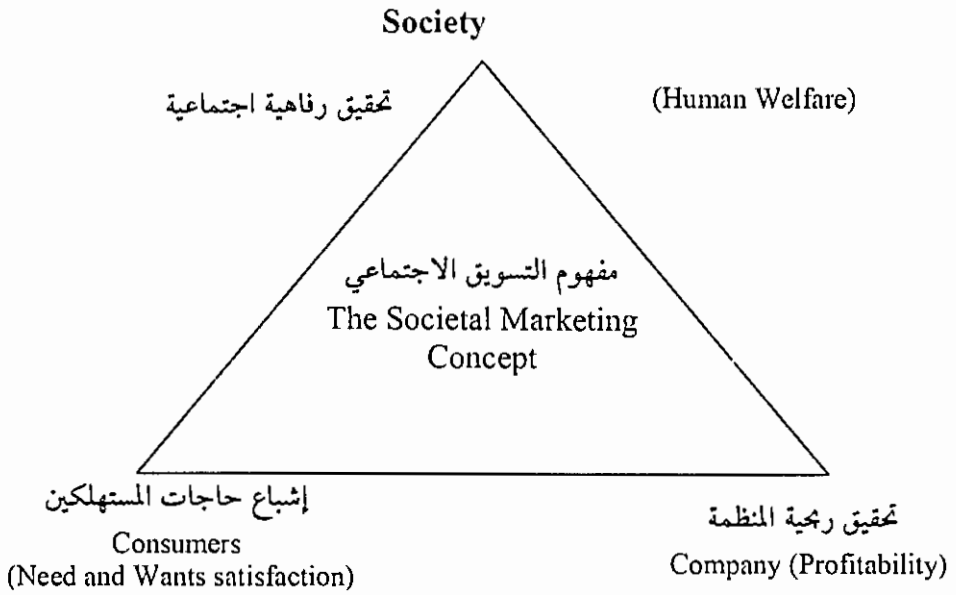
Society

تحقيق رفاهية اجتماعية

(Human Welfare)

مفهوم التسويق الاجتماعي
The Societal Marketing Concept

إشباع حاجات المستهلكين
Consumers
(Need and Wants satisfaction)

تحقيق ربحية المنظمة
Company (Profitability)